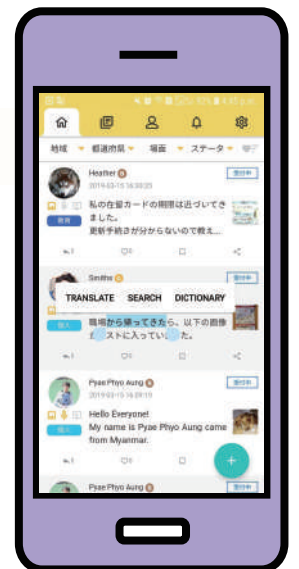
地域 都道府県 場面 ステータ

Heather
2019-03-15 16:30:25
受付中
私の在留カードの期限は近づいてきました。
更新手続きが分からないので教え...
教育

Smiths
受付中
TRANSLATE SEARCH DICTIONARY
職場から帰ってきたら、以下の画像がポストに入っていました。
職入

Pyae Phyo Aung
2019-03-15 16:29:19
受付中
Hello Everyone!
My name is Pyae Phyo Aung came from Myanmar.
職入

Pyae Phyo Aung
受付中
+